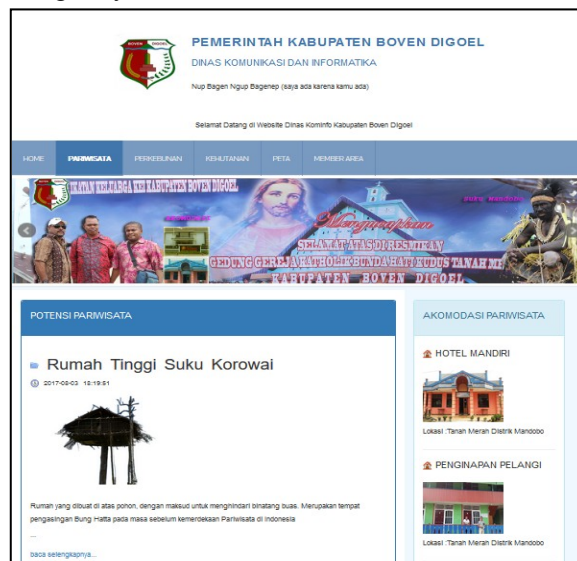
PEMERINTAH KABUPATEN BOVEN DIGOEL

DINAS KOMUNIKASI DAN INFORMATIKA

Nup Bagen Ngup Bagenep (saya ada karena kamu ada)

Selamat Datang di Website Dinas Kominfo Kabupaten Boven Digoel

HOME PARIWISATA PERKEBUNAN KEHUTANAN PETA MEMBER AREA

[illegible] KABUPATEN BOVEN DIGOEL

Mengucapkan

SELAMAT ATAS DI RESMIKAN GEDUNG GEREJA KATHOLIK BUNDA HATI KUDUS TANAH MI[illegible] KABUPATEN BOVEN DIGOEL

POTENSI PARIWISATA

Rumah Tinggi Suku Korowai

2017-08-03 12:19:51

Rumah yang dibuat di atas pohon, dengan maksud untuk menghindari binatang buas. Merupakan tempat pengasingan Bung Hatta pada masa sebelum kemerdekaan Pariwisata di Indonesia

...

baca selengkapnya...

AKOMODASI PARIWISATA

HOTEL MANDIRI

Lokasi :Tanah Merah Distrik Mandobo

PENGINAPAN PELANGI

Lokasi :Tanah Merah Distrik Mandobo